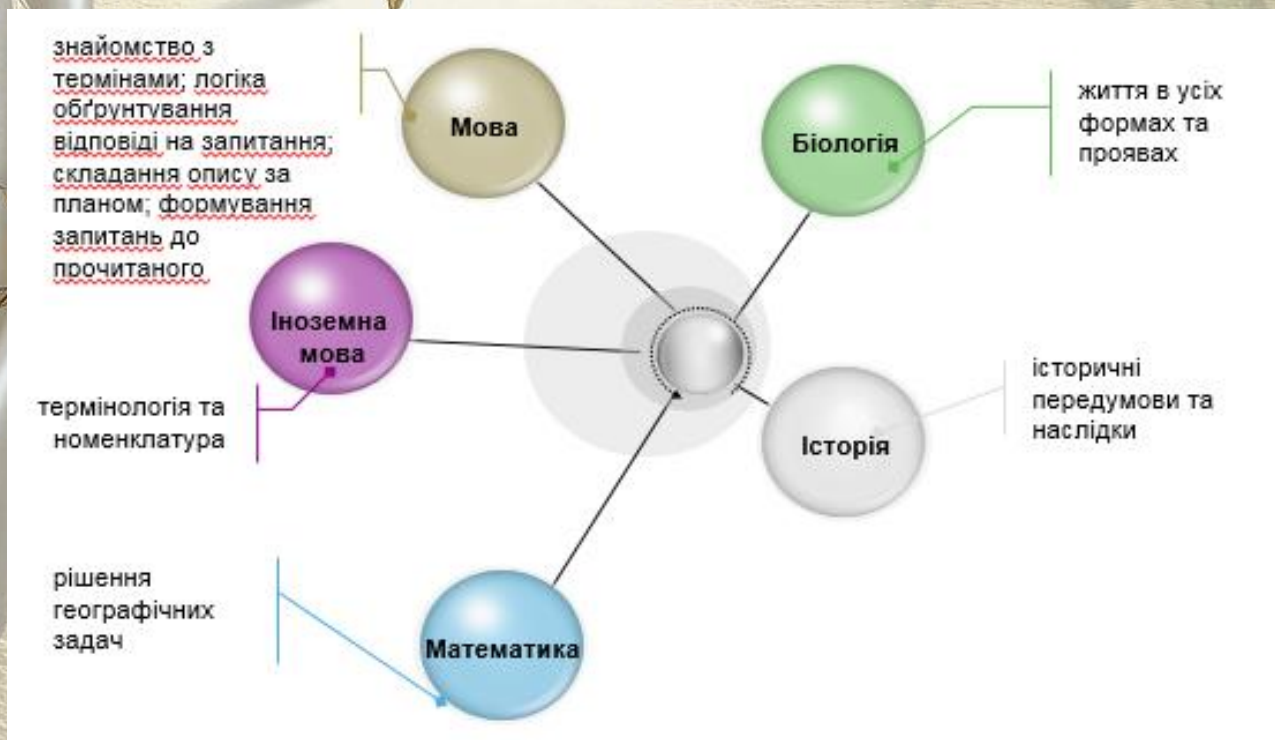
знайомство з термінами; логіка обґрунтування відповіді на запитання; складання опису за планом; формування запитань до прочитаного

Мова

Біологія

життя в усіх формах та проявах

Іноземна мова

термінологія та номенклатура

історичні передумови та наслідки

Історія

рішення географічних задач

Математика